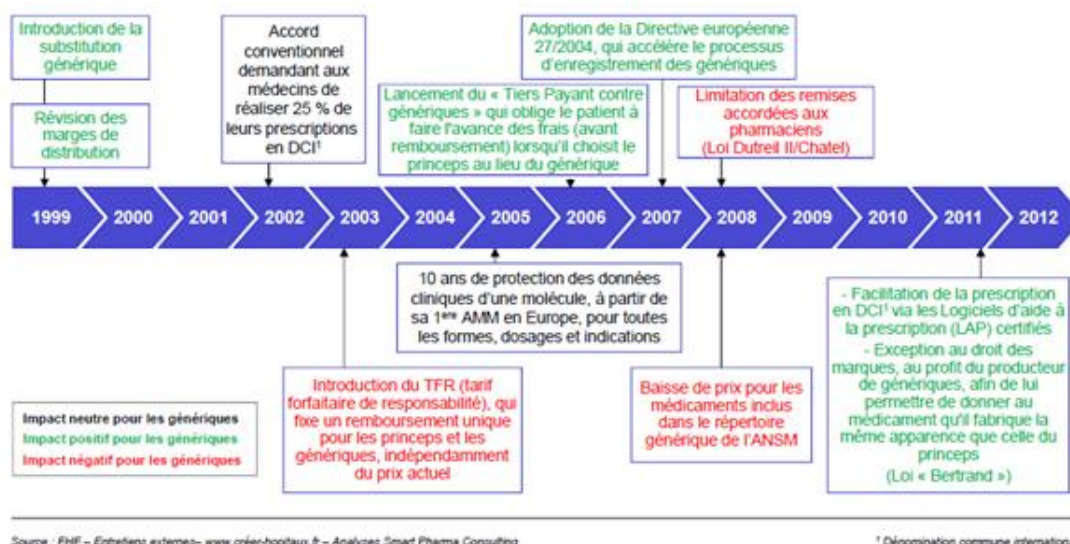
Introduction de la substitution générique

Révision des marges de distribution

Accord conventionnel demandant aux médecins de réaliser 25 % de leurs prescriptions en DCI$^1$

Adoption de la Directive européenne 27/2004, qui accélère le processus d'enregistrement des génériques

Lancement du « Tiers Payant contre génériques » qui oblige le patient à faire l'avance des frais (avant remboursement) lorsqu'il choisit le princeps au lieu du générique

Limitation des remises accordées aux pharmaciens (Loi Dutreil II/Chatel)

1999 | 2000 | 2001 | 2002 | 2003 | 2004 | 2005 | 2006 | 2007 | 2008 | 2009 | 2010 | 2011 | 2012

10 ans de protection des données cliniques d'une molécule, à partir de sa 1$^{ère}$ AMM en Europe, pour toutes les formes, dosages et indications

- Facilitation de la prescription en DCI$^1$ via les Logiciels d'aide à la prescription (LAP) certifiés
- Exception au droit des marques, au profit du producteur de génériques, afin de lui permettre de donner au médicament qu'il fabrique la même apparence que celle du princeps
(Loi « Bertrand »)

Impact neutre pour les génériques
Impact positif pour les génériques
Impact négatif pour les génériques

Introduction du TFR (tarif forfaitaire de responsabilité), qui fixe un remboursement unique pour les princeps et les génériques, indépendamment du prix actuel

Baisse de prix pour les médicaments inclus dans le répertoire générique de l'ANSM

Source : EHF – Entretiens externes– www.creer-hopitaux.fr – Analyses Smart Pharma Consulting

$^1$ Dénomination commune internation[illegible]